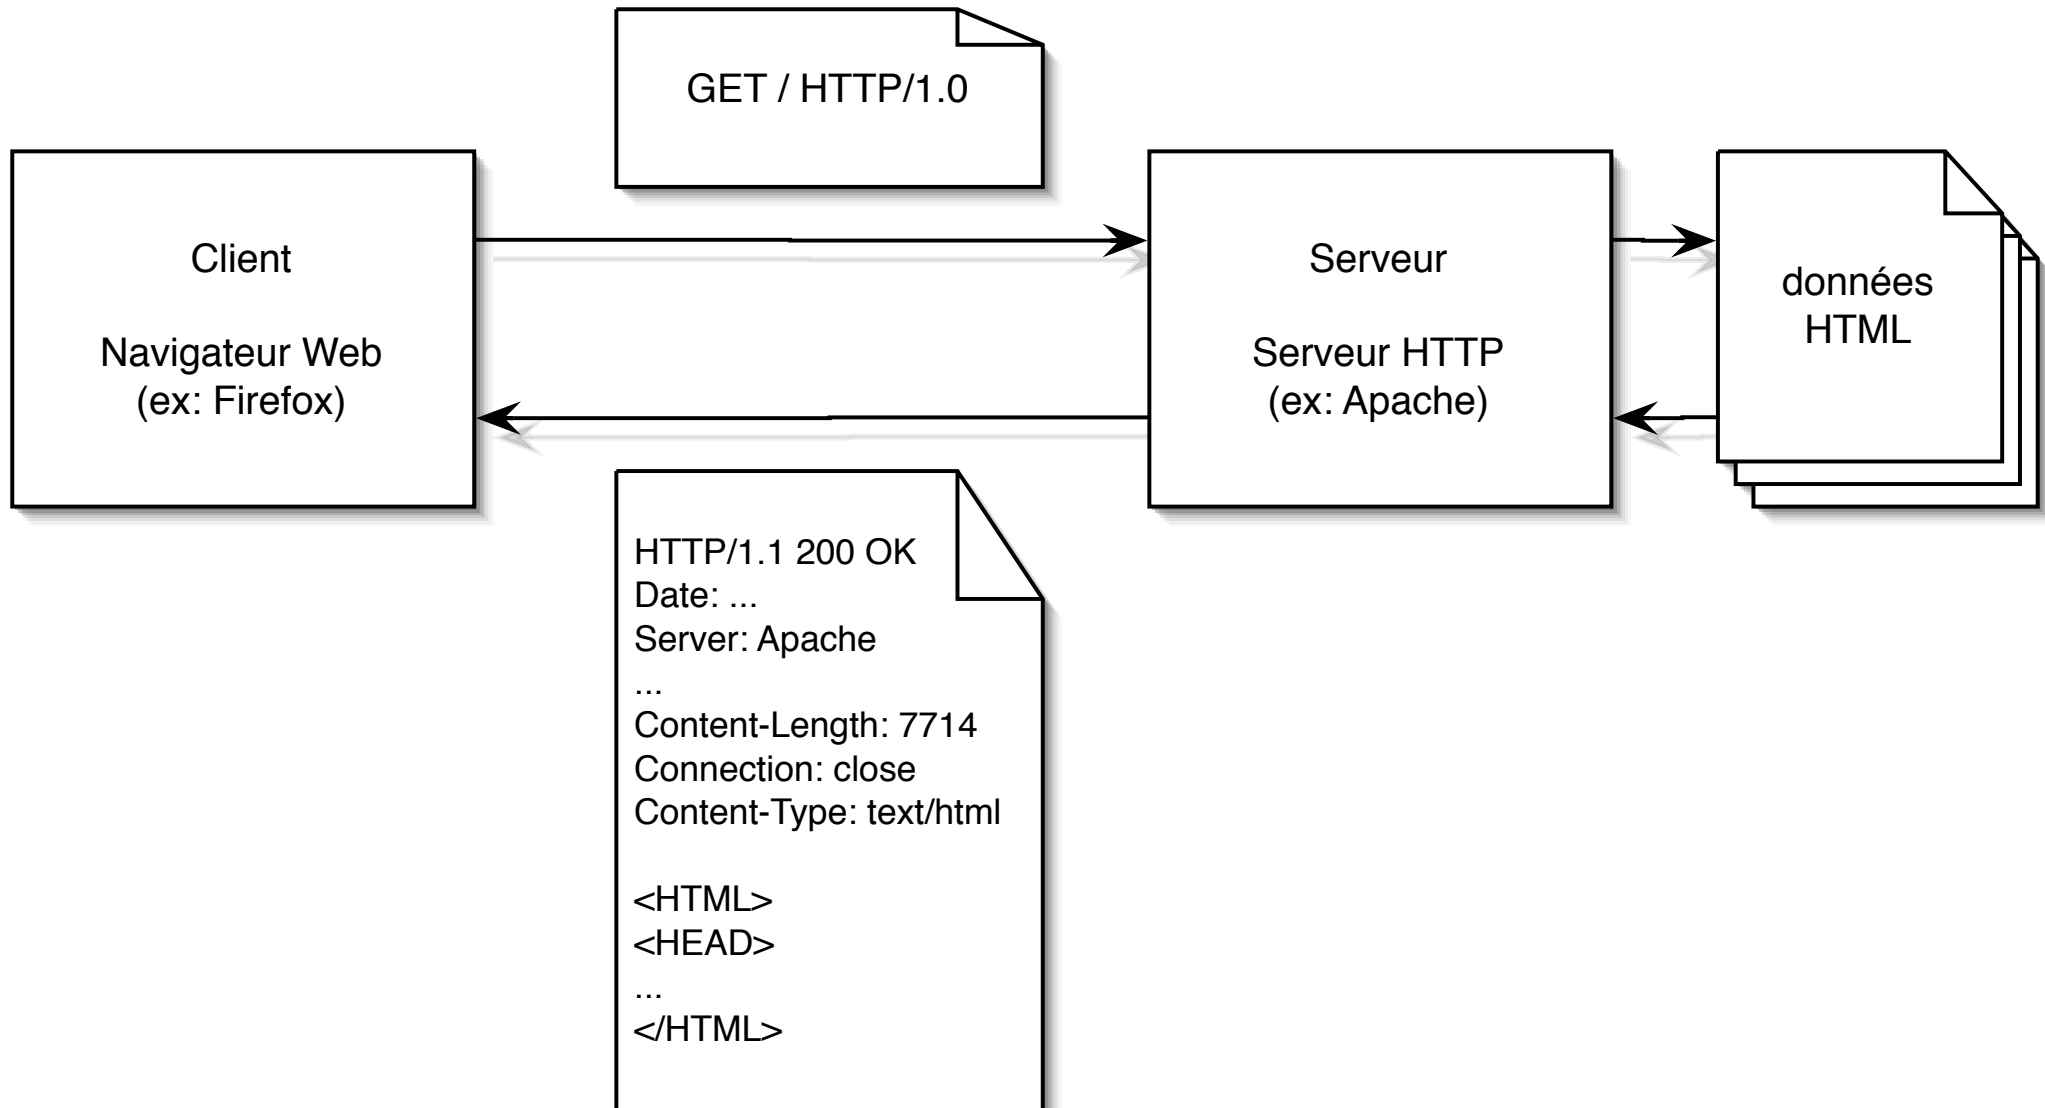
GET / HTTP/1.0

Client

Navigateur Web
(ex: Firefox)

Serveur

Serveur HTTP
(ex: Apache)

données
HTML

HTTP/1.1 200 OK
Date: ...
Server: Apache
...
Content-Length: 7714
Connection: close
Content-Type: text/html

<HTML>
<HEAD>
...
</HTML>